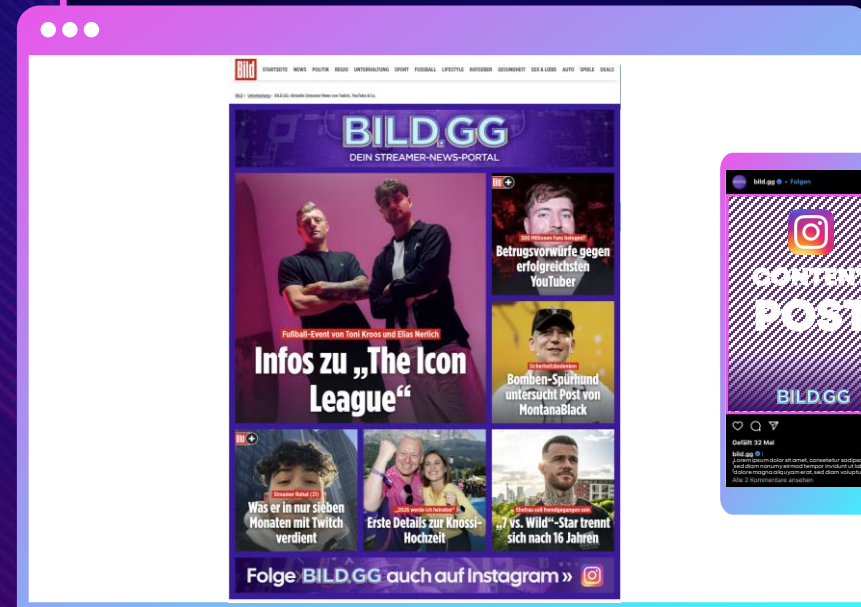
Bild STARTSEITE NEWS POLITIK REGIO UNTERHALTUNG SPORT FUSSBALL LIFESTYLE RATGEBER GESUNDHEIT SEX & LIEBE AUTO SPIELE DEALS

BILD > Unterhaltung > BILD.GG: Aktuelle Streamer-News von Twitch, YouTube & Co.

BILD.GG
DEIN STREAMER-NEWS-PORTAL

Fußball-Event von Toni Kroos und Elias Nerlich
Infos zu „The Icon League“

300 Millionen Fans betrogen?
Betrugsvorwürfe gegen erfolgreichsten YouTuber

Sicherheitsbedenken
Bomben-Spürhund untersucht Post von MontanaBlack

Streamer Bohal (21)
Was er in nur sieben Monaten mit Twitch verdient

„2026 werde ich heiraten“
Erste Details zur Knossi-Hochzeit

Ehefrau soll fremdgegangen sein
„7 vs. Wild“-Star trennt sich nach 16 Jahren

Folge BILD.GG auch auf Instagram »

bild.gg • Folgen

CONTENT
POST

BILD.GG

Gefällt 32 Mal
bild.gg
„Lorem ipsum dolor sit amet, consetetur sadips sed diam nonumy eirmod tempor invidunt ut lab dolore magna aliquyam erat, sed diam volupt
Alle 2 Kommentare ansehen